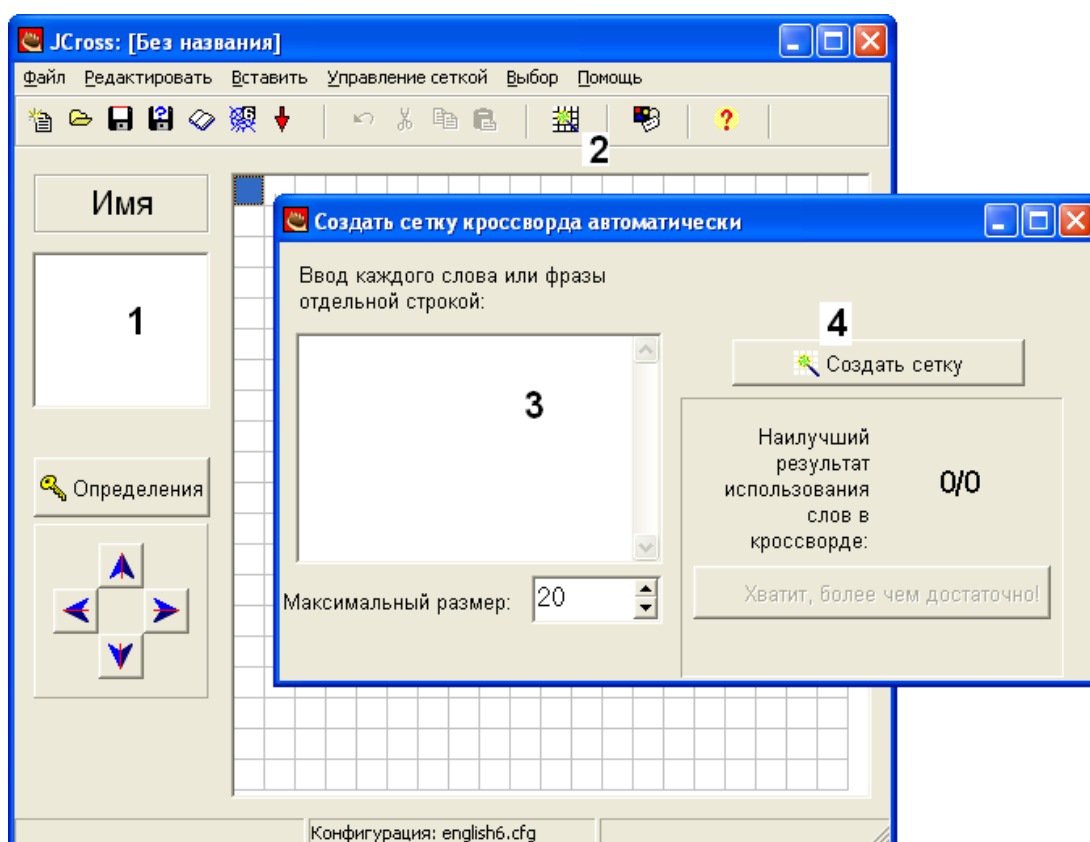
JCross: [Без названия]

Файл Редактировать Вставить Управление сеткой Выбор Помощь

2

Имя

1

Определения

Создать сетку кроссворда автоматически

Ввод каждого слова или фразы отдельной строкой:

3

4

Создать сетку

Наилучший результат использования слов в кроссворде:

0/0

Максимальный размер: 20

Хватит, более чем достаточно!

Конфигурация: english6.cfg